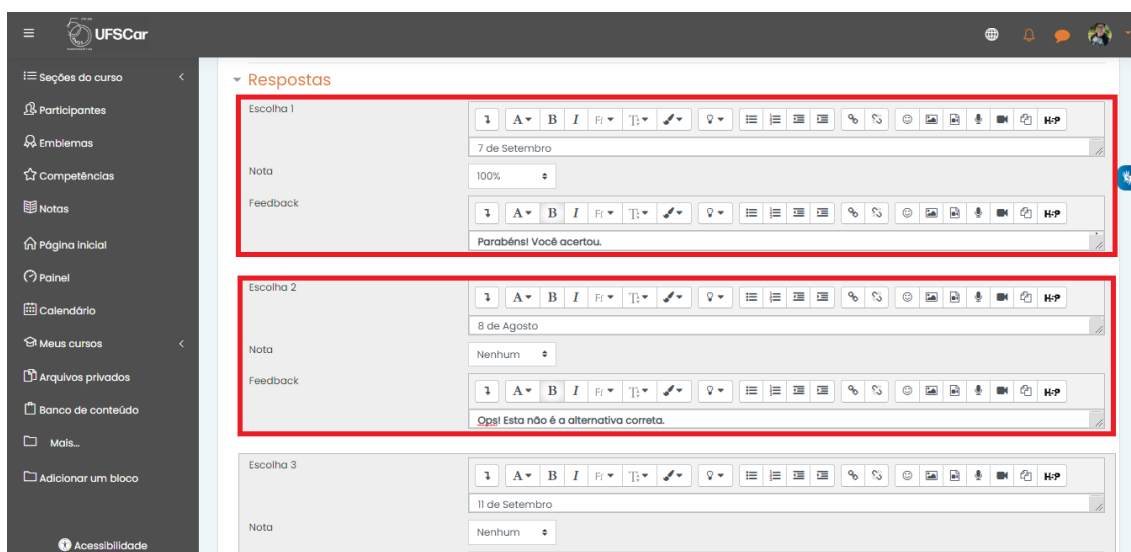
UFSCar

Seções do curso
Participantes
Emblemas
Competências
Notas
Página inicial
Painel
Calendário
Meus cursos
Arquivos privados
Banco de conteúdo
Mais...
Adicionar um bloco
Acessibilidade

Respostas

Escolha 1
7 de Setembro
Nota
100%
Feedback
Parabéns! Você acertou.

Escolha 2
8 de Agosto
Nota
Nenhum
Feedback
Ops! Esta não é a alternativa correta.

Escolha 3
11 de Setembro
Nota
Nenhum